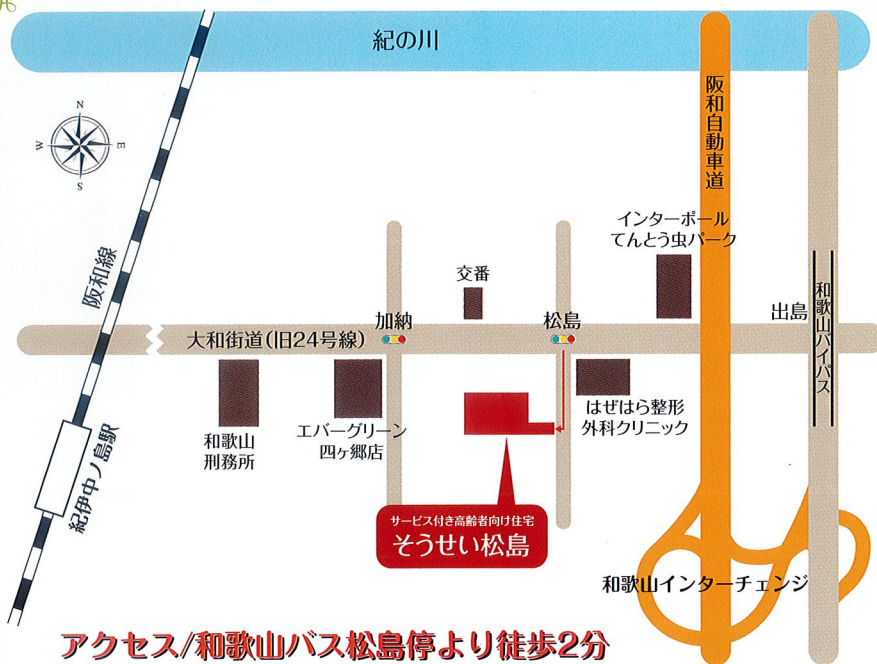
紀の川

N
W
E
S

阪和線

阪和自動車道

インターボール
てんとう虫パーク

交番

加納

松島

出島

大和街道(旧24号線)

和歌山バイパス

和歌山
刑務所

エバーグリーン
四ヶ郷店

はぜはら整形
外科クリニック

紀伊中ノ島駅

サービス付き高齢者向け住宅
そうせい松島

和歌山インターチェンジ

アクセス/和歌山バス松島停より徒歩2分